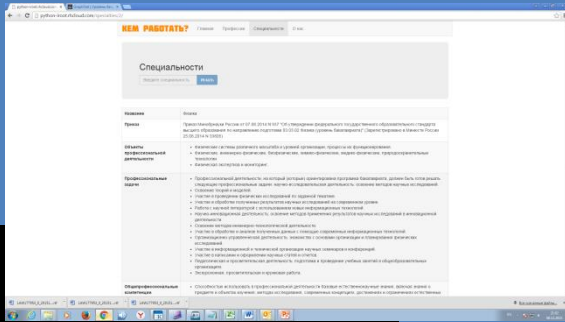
КЕМ РАБОТАТЬ?

Главная
Профессии
Специальности
О нас

Специальности

Найти

| Название | Физика |
|---|---|
| Приказ | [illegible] |
| Объекты профессиональной деятельности | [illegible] |
| Профессиональные задачи | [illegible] |
| Общепрофессиональные компетенции | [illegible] |